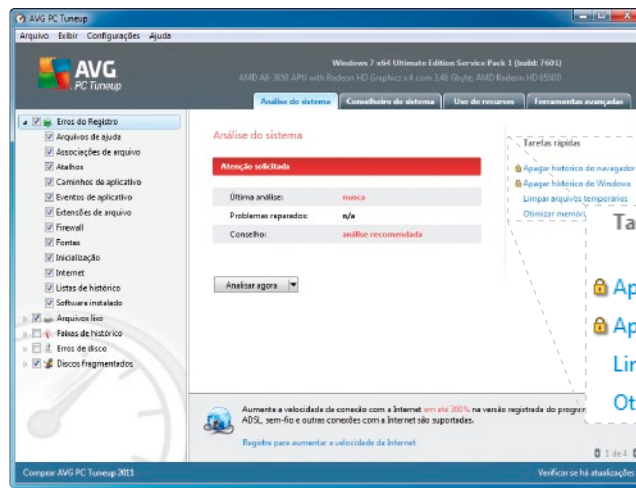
AVG PC Tuneup

Arquivo Exibir Configurações Ajuda

AVG PC Tuneup

Windows 7 x64 Ultimate Edition Service Pack 1 (build: 7601)
AMD A6-3650 APU with Radeon HD Graphics x4 com 3,48 Gbyte AMD Radeon HD 6550D

Análise do sistema | Conselheiro do sistema | Uso de recursos | Ferramentas avançadas

Erros do Registro
Arquivos de ajuda
Associações de arquivo
Atalhos
Caminhos de aplicativo
Eventos de aplicativo
Extensões de arquivo
Firewall
Fontes
Inicialização
Internet
Listas de histórico
Software instalado
Arquivos lixo
Faixas de histórico
Erros de disco
Discos fragmentados

Análise do sistema

Atenção solicitada

| Última análise: | nunca |
|---|---|
| Problemas reparados: | n/a |
| Conselho: | análise recomendada |

Analisar agora

Tarefas rápidas
Apagar histórico de navegador
Apagar histórico do Windows
Limpar arquivos temporários
Otimizar memória

Ta
Ap
Ap
Lin
Ot

Aumente a velocidade da conexão com a Internet em até 300% na versão registrada do progr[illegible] ADSL, sem-fio e outras conexões com a Internet são suportadas.

Registre para aumentar a velocidade da Internet

1 de 4

Comprar AVG PC Tuneup 2011

Verificar se há atualizações